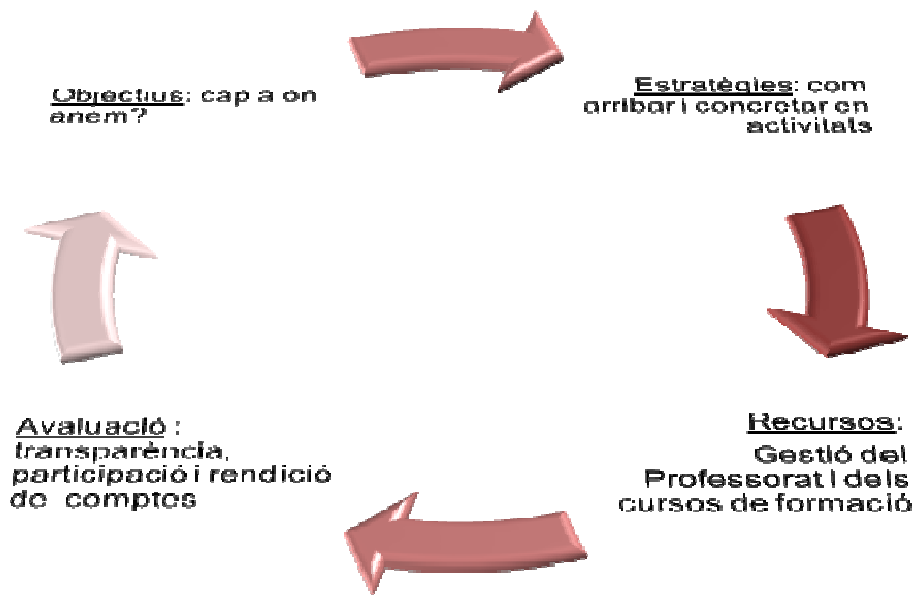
Objectius: cap a on anem?

Estratègies: com arribar i concretar en activitats

Recursos: Gestió del Professorat i dels cursos de formació

Avaluació : transparència, participació i rendició de comptes